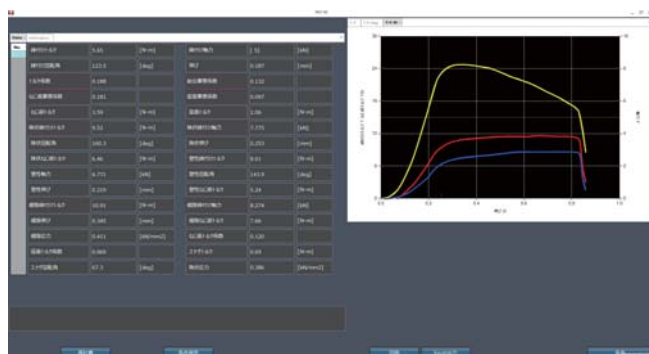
| | | | | | |
|---|---|---|---|---|---|
| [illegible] | 5.65 | [N·m] | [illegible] | 2.32 | [kN] |
| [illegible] | 123.5 | [deg] | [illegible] | 0.187 | [mm] |
| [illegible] | 0.168 | | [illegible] | 0.132 | |
| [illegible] | 0.181 | | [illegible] | 0.097 | |
| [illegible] | 1.59 | [N·m] | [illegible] | 2.06 | [N·m] |
| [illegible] | 9.32 | [N·m] | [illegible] | 7.775 | [kN] |
| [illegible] | 160.5 | [deg] | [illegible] | 0.253 | [mm] |
| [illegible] | 6.46 | [N·m] | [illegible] | 8.01 | [N·m] |
| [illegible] | 6.775 | [kN] | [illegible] | 143.9 | [deg] |
| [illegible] | 0.219 | [mm] | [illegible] | 5.24 | [N·m] |
| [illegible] | 10.91 | [N·m] | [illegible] | 8.378 | [kN] |
| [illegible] | 0.165 | [mm] | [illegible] | 7.66 | [N·m] |
| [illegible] | 0.411 | [kN/mm2] | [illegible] | 0.120 | |
| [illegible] | 0.066 | | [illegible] | 0.65 | [N·m] |
| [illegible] | 67.3 | [deg] | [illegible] | 0.386 | [kN/mm2] |